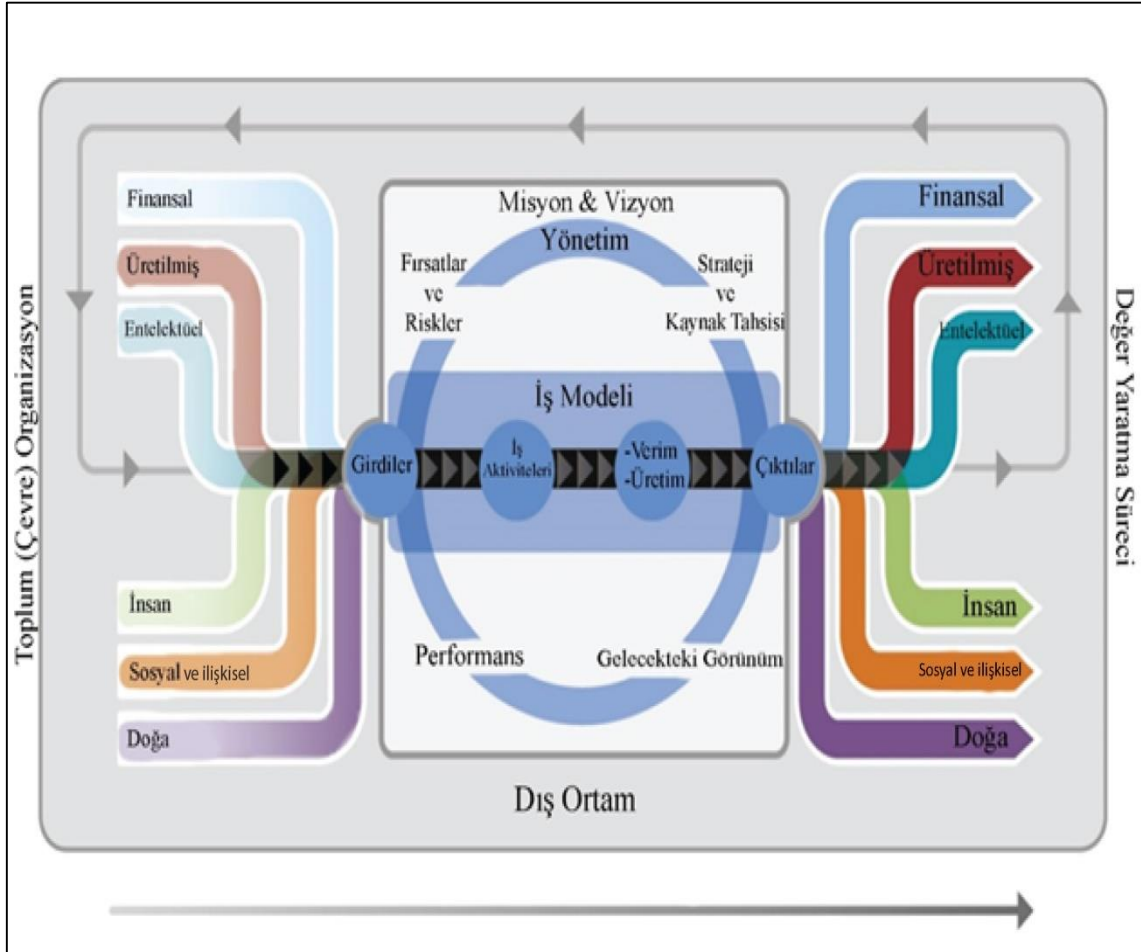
Toplum (Çevre) Organizasyon

Finansal

Üretilmiş

Entelektüel

İnsan

Sosyal ve ilişkisel

Doğa

Misyon & Vizyon

Yönetim

Fırsatlar ve Riskler

Strateji ve Kaynak Tahsisi

İş Modeli

Girdiler

İş Aktiviteleri

-Verim -Üretim

Çıktılar

Performans

Gelecekteki Görünüm

Dış Ortam

Finansal

Üretilmiş

Entelektüel

İnsan

Sosyal ve ilişkisel

Doğa

Değer Yaratma Süreci